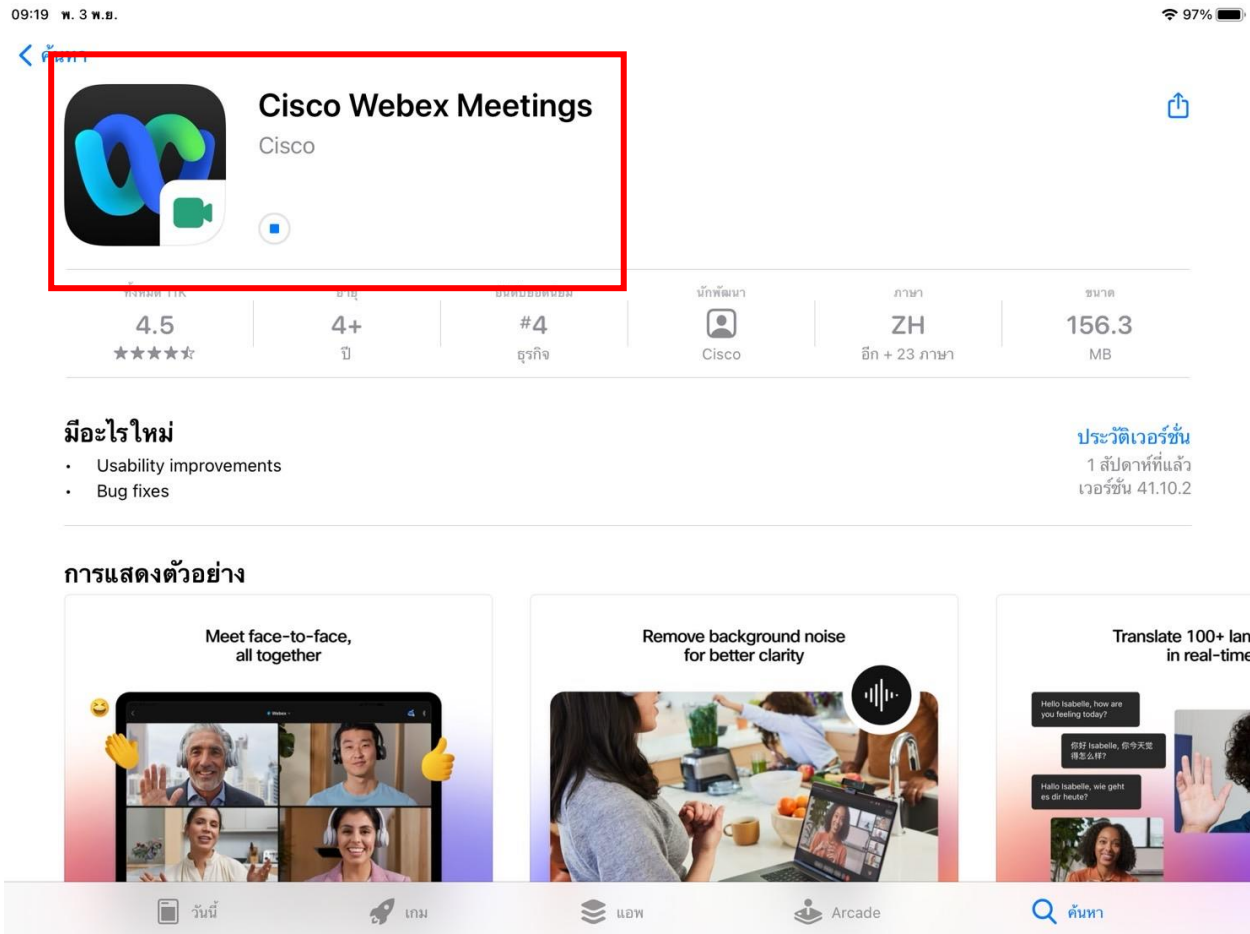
09:19 พ. 3 พ.ย.

97%

ค้นหา

Cisco Webex Meetings

Cisco

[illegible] 11K
4.5
★★★★☆

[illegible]
4+
ปี

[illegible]
#4
ธุรกิจ

นักพัฒนา
Cisco

ภาษา
ZH
อีก + 23 ภาษา

ขนาด
156.3
MB

มีอะไรใหม่

• Usability improvements
• Bug fixes

ประวัติเวอร์ชั่น
1 สัปดาห์ที่แล้ว
เวอร์ชั่น 41.10.2

การแสดงตัวอย่าง

Meet face-to-face, all together

Webex

Remove background noise for better clarity

Translate 100+ lan in real-time

Hello Isabelle, how are you feeling today?

你好 Isabelle, 你今天觉得怎么样?

Hallo Isabelle, wie geht es dir heute?

วันนี้

เกม

แอพ

Arcade

ค้นหา